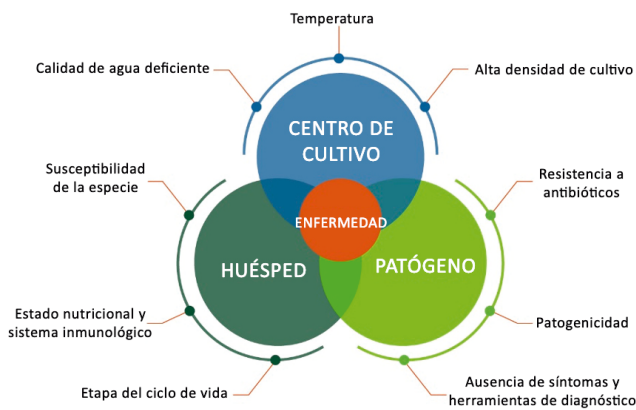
Temperatura

Calidad de agua deficiente

Alta densidad de cultivo

CENTRO DE CULTIVO

Susceptibilidad de la especie

Resistencia a antibióticos

ENFERMEDAD

HUÉSPED

PATÓGENO

Estado nutricional y sistema inmunológico

Patogenicidad

Etapa del ciclo de vida

Ausencia de síntomas y herramientas de diagnóstico